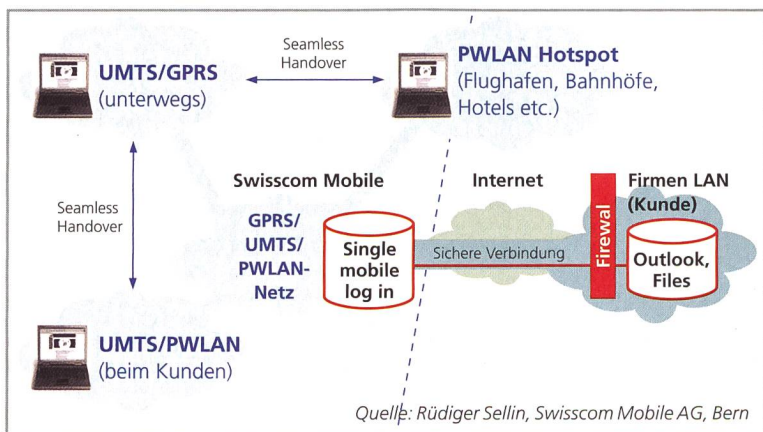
UMTS/GPRS
(unterwegs)

Seamless
Handover

PWLAN Hotspot
(Flughafen, Bahnhöfe, Hotels etc.)

Seamless
Handover

Swisscom Mobile

GPRS/
UMTS/
PWLAN-
Netz

Single
mobile
log in

Internet

Sichere Verbindung

Firewall

Firmen LAN
(Kunde)

Outlook,
Files

UMTS/PWLAN
(beim Kunden)

Quelle: Rüdiger Sellin, Swisscom Mobile AG, Bern